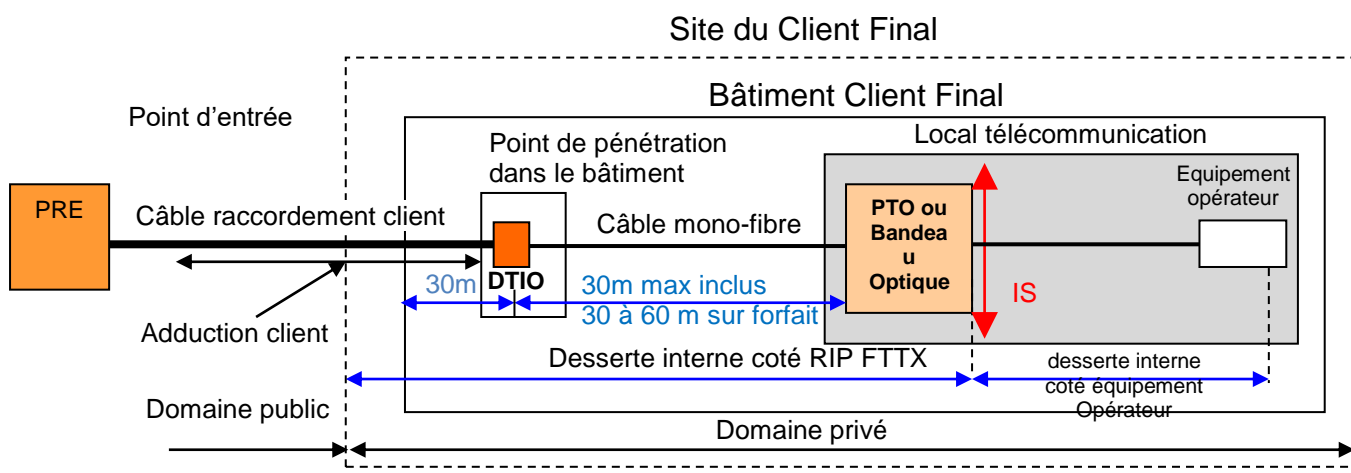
Site du Client Final

Bâtiment Client Final

Point d'entrée

Point de pénétration dans le bâtiment

Local télécommunication

Equipement opérateur

PRE

Câble raccordement client

Câble mono-fibre

PTO ou Bandea u Optique

DTIO

30m

30m max inclus
30 à 60 m sur forfait

IS

Adduction client

Desserte interne coté RIP FTTX

desserte interne coté équipement Opérateur

Domaine public

Domaine privé